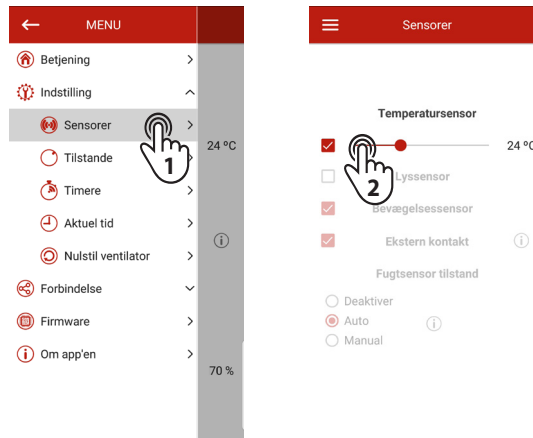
MENU

Betjening

Indstilling

Sensorer

1

Tilstande

Timere

Aktuel tid

Nulstil ventilator

Forbindelse

Firmware

Om app'en

24 ºC

70 %

Sensorer

Temperatursensor

24 ºC

2

Lyssensor

Bevægelsessensor

Ekstern kontakt

Fugtsensor tilstand

Deaktiver

Auto

Manual